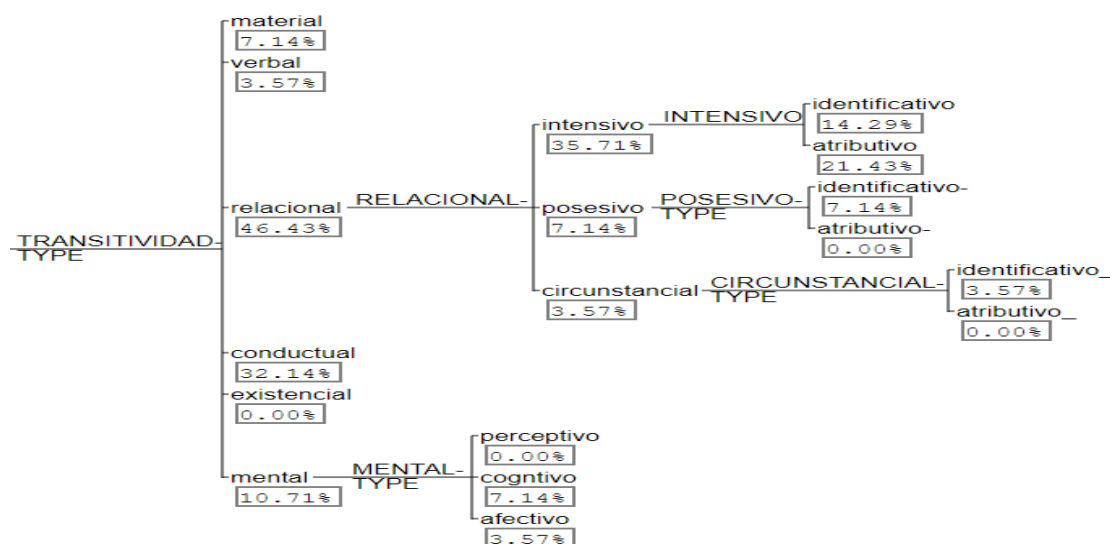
TRANSITIVIDAD-TYPE

material
7.14%
verbal
3.57%
relacional
46.43%
conductual
32.14%
existencial
0.00%
mental
10.71%

RELACIONAL-

intensivo
35.71%
posesivo
7.14%
circunstancial
3.57%

INTENSIVO
identificativo
14.29%
atributivo
21.43%

POSESIVO-TYPE
identificativo-
7.14%
atributivo-
0.00%

CIRCUNSTANCIAL-TYPE
identificativo_
3.57%
atributivo_
0.00%

MENTAL-TYPE
perceptivo
0.00%
cogntivo
7.14%
afectivo
3.57%